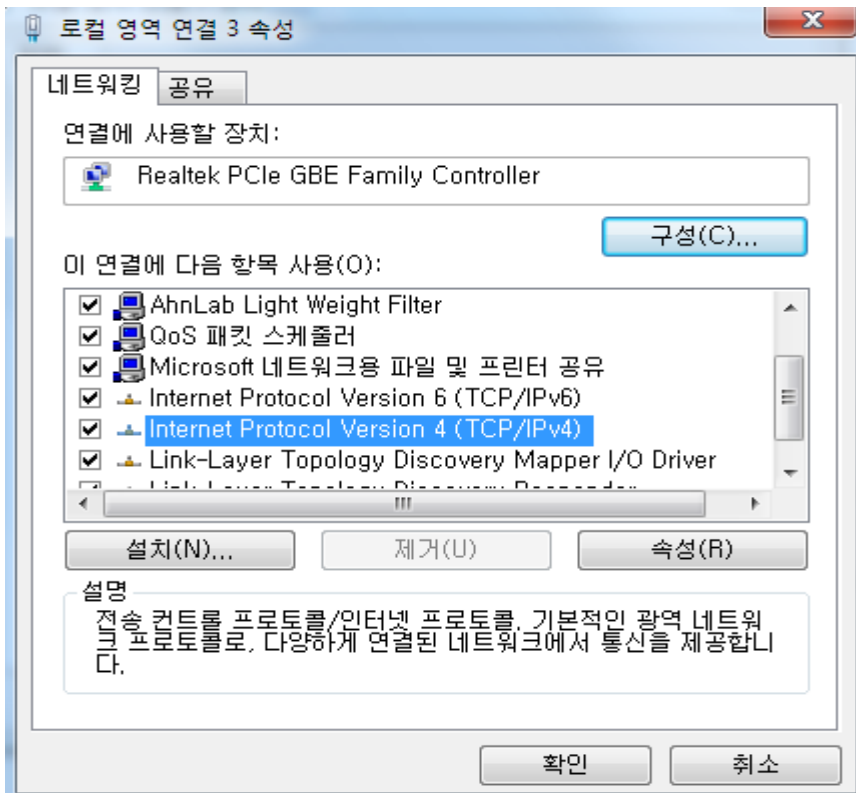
로컬 영역 연결 3 속성

X

네트워킹 | 공유

연결에 사용할 장치:

Realtek PCIe GBE Family Controller

구성(C)...

이 연결에 다음 항목 사용(O):

AhnLab Light Weight Filter
QoS 패킷 스케줄러
Microsoft 네트워크용 파일 및 프린터 공유
Internet Protocol Version 6 (TCP/IPv6)
Internet Protocol Version 4 (TCP/IPv4)
Link-Layer Topology Discovery Mapper I/O Driver
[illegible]

III

설치(N)... | 제거(U) | 속성(R)

설명
전송 컨트롤 프로토콜/인터넷 프로토콜. 기본적인 광역 네트워크 프로토콜로, 다양하게 연결된 네트워크에서 통신을 제공합니다.

확인 | 취소